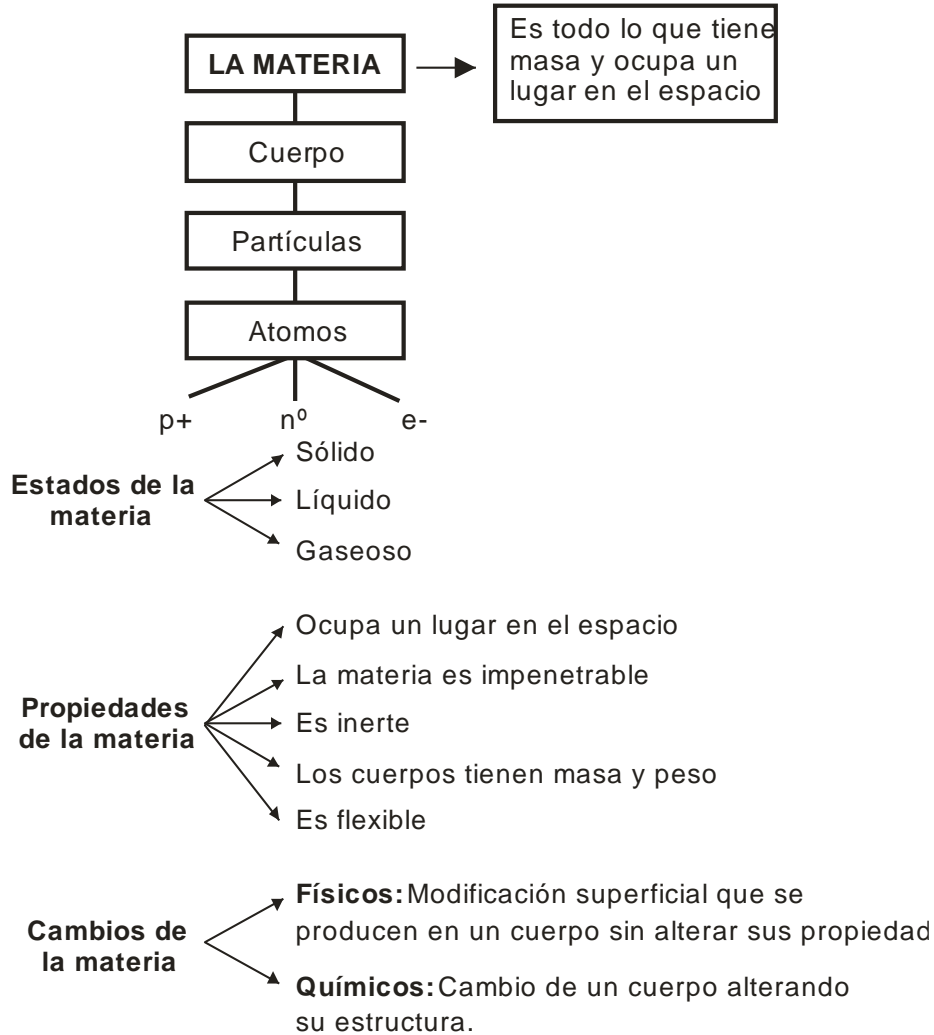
LA MATERIA

Es todo lo que tiene masa y ocupa un lugar en el espacio

Cuerpo

Partículas

Atomos

p+ nº e-

Estados de la materia

Sólido

Líquido

Gaseoso

Propiedades de la materia

Ocupa un lugar en el espacio

La materia es impenetrable

Es inerte

Los cuerpos tienen masa y peso

Es flexible

Cambios de la materia

**Físicos:** Modificación superficial que se producen en un cuerpo sin alterar sus propiedad

**Químicos:** Cambio de un cuerpo alterando su estructura.